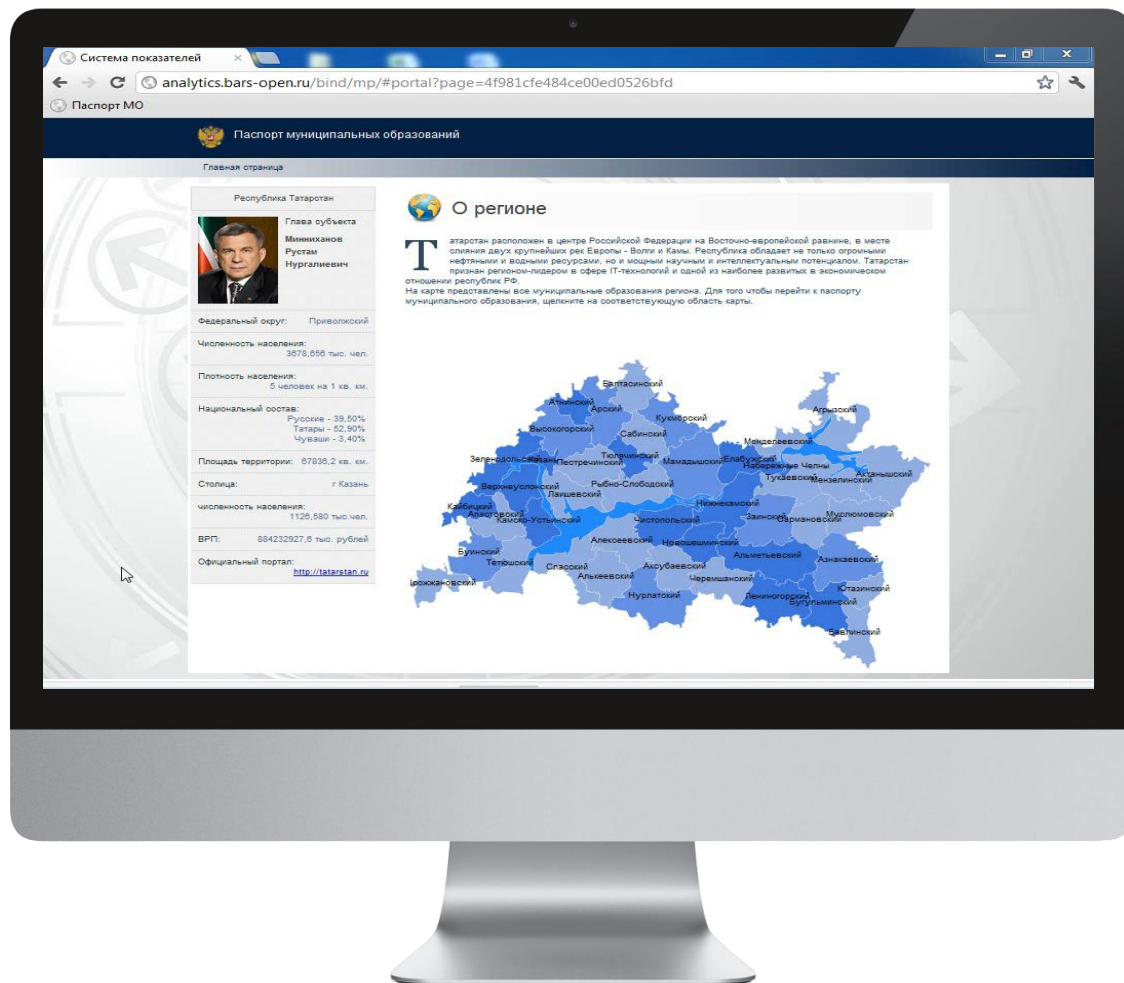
Система показателей ×

analytics.bars-open.ru/bind/mp/#portal?page=4f981cfe484ce00ed0526bfd

Паспорт МО

Паспорт муниципальных образований

Главная страница

Республика Татарстан

Глава субъекта

Минниханов Рустам Нургалиевич

Федеральный округ: Приволжский

Численность населения: 3678,656 тыс. чел.

Плотность населения: 5 человек на 1 кв. км.

Национальный состав: Русские - 39,50% Татары - 52,90% Чуваши - 3,40%

Площадь территории: 67836,2 кв. км.

Столица: г Казань

численность населения: 1126,580 тыс.чел.

ВРП: 884232927,6 тыс. рублей

Официальный портал: http://tatarstan.ru

О регионе

Татарстан расположен в центре Российской Федерации на Восточно-европейской равнине, в месте слияния двух крупнейших рек Европы - Волги и Камы. Республика обладает не только огромными нефтяными и водными ресурсами, но и мощным научным и интеллектуальным потенциалом. Татарстан признан регионом-лидером в сфере IT-технологий и одной из наиболее развитых в экономическом отношении республик РФ.

На карте представлены все муниципальные образования региона. Для того чтобы перейти к паспорту муниципального образования, щелкните на соответствующую область карты.

Балтасинский
Атнинский
Арский
Кукморский
Агрызский
Высокогорский
Сабинский
Менделеевский
Зеленодольский
Казань
Пестречинский
Тюлячинский
Мамадышский
Елабужский
Набережные Челны
Актанышский
Тукаевский
Мензелинский
Верхнеуслонский
Лаишевский
Рыбно-Слободский
Нижнекамский
Кайбицкий
Апастовский
Камско-Устьинский
Чистопольский
Заинский
Сармановский
Муслюмовский
Алексеевский
Новошешминский
Альметьевский
Буинский
Тетюшский
Спасский
Аксубаевский
Азнакаевский
Дрожжановский
Алькеевский
Черемшанский
Ютазинский
Нурлатский
Лениногорский
Бугульминский
Бавлинский